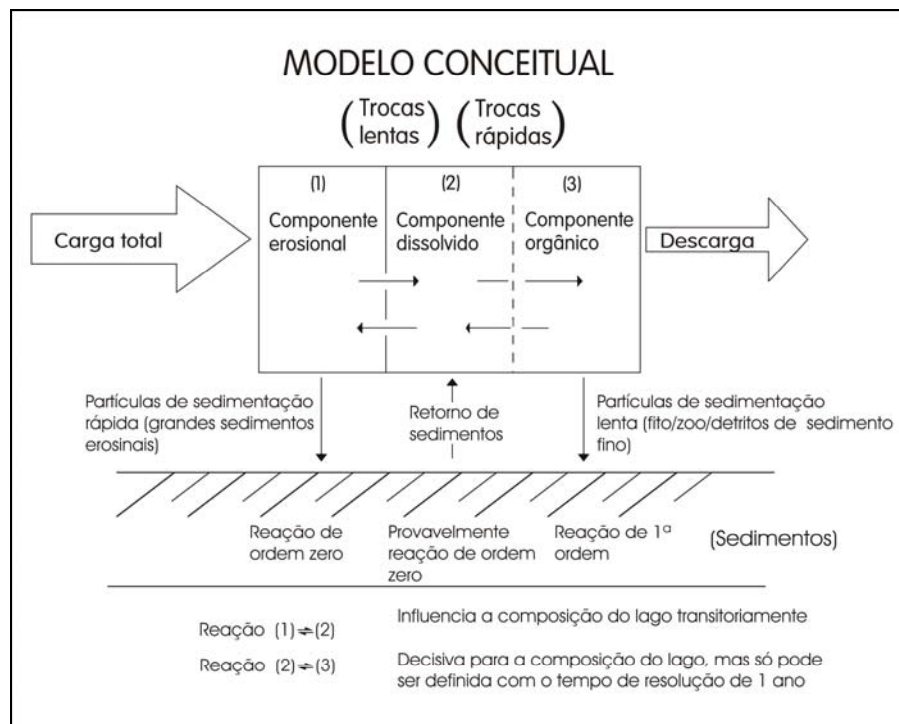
MODELO CONCEITUAL

(Trocas lentas) (Trocas rápidas)

Carga total

(1)
Componente erosional

(2)
Componente dissolvido

(3)
Componente orgânico

Descarga

Partículas de sedimentação rápida (grandes sedimentos erosinais)

Retorno de sedimentos

Partículas de sedimentação lenta (fito/zoo/detritos de sedimento fino)

Reação de ordem zero

Provavelmente reação de ordem zero

Reação de 1ª ordem

(Sedimentos)

Reação (1)$\rightleftharpoons$(2) Influencia a composição do lago transitoriamente

Reação (2)$\rightleftharpoons$(3) Decisiva para a composição do lago, mas só pode ser definida com o tempo de resolução de 1 ano